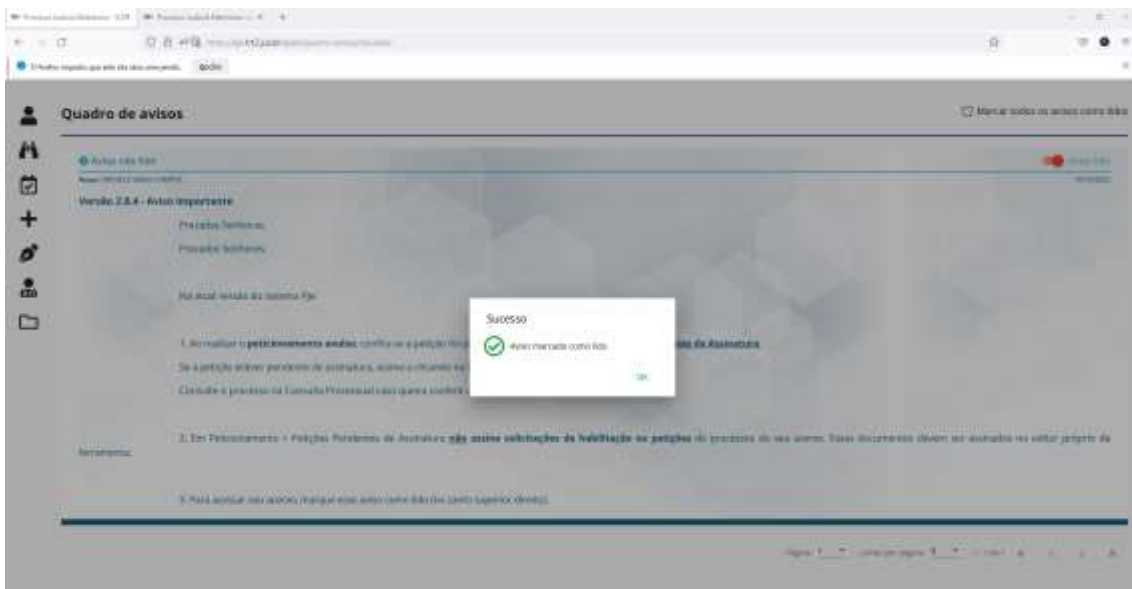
Quadro de avisos

Marcar todos os avisos como lidos

Aviso não lido

Versão 2.8.4 - Aviso importante

Prezados Senhores,

Prezados Senhores,

Na atual versão do sistema PJe:

1. Ao realizar o peticionamento avulso, confira se a petição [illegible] de Assinatura.

Se a petição estiver pendente de assinatura, assine-a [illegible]

Consulte o processo na Consulta Processual caso queira conferir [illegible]

2. Em Peticionamento > Petições Pendentes de Assinatura não assine solicitações de habilitação ou petições de processos do seu acervo. Esses documentos devem ser assinados no editor próprio da ferramenta.

3. Para apoiar seu acervo, marque este aviso como lido (no canto superior direito).

Sucesso

Aviso marcado como lido.

OK

Página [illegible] Linhas por página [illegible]